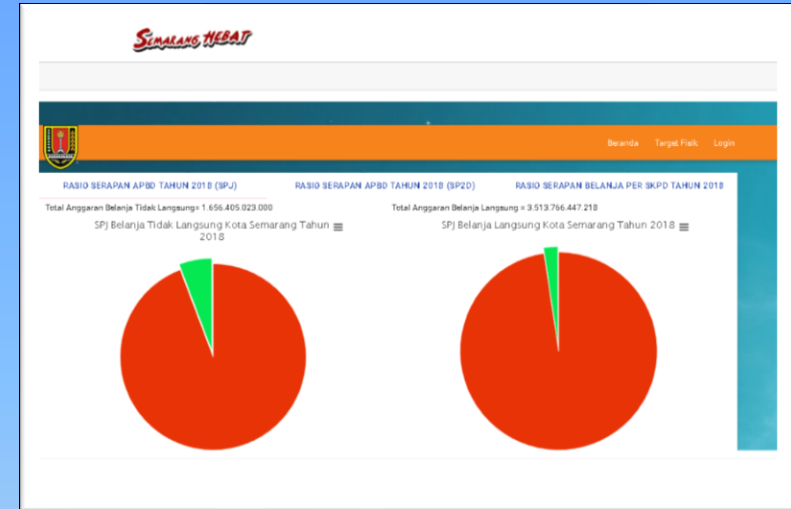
SEMARANG HEBAT

Beranda Target Fisik Login

RASIO SERAPAN APBD TAHUN 2018 (SPJ)

RASIO SERAPAN APBD TAHUN 2018 (SP2D)

RASIO SERAPAN BELANJA PER SKPD TAHUN 2018

Total Anggaran Belanja Tidak Langsung= 1.656.405.023.000

SPJ Belanja Tidak Langsung Kota Semarang Tahun 2018

Total Anggaran Belanja Langsung = 3.513.766.447.218

SPJ Belanja Langsung Kota Semarang Tahun 2018